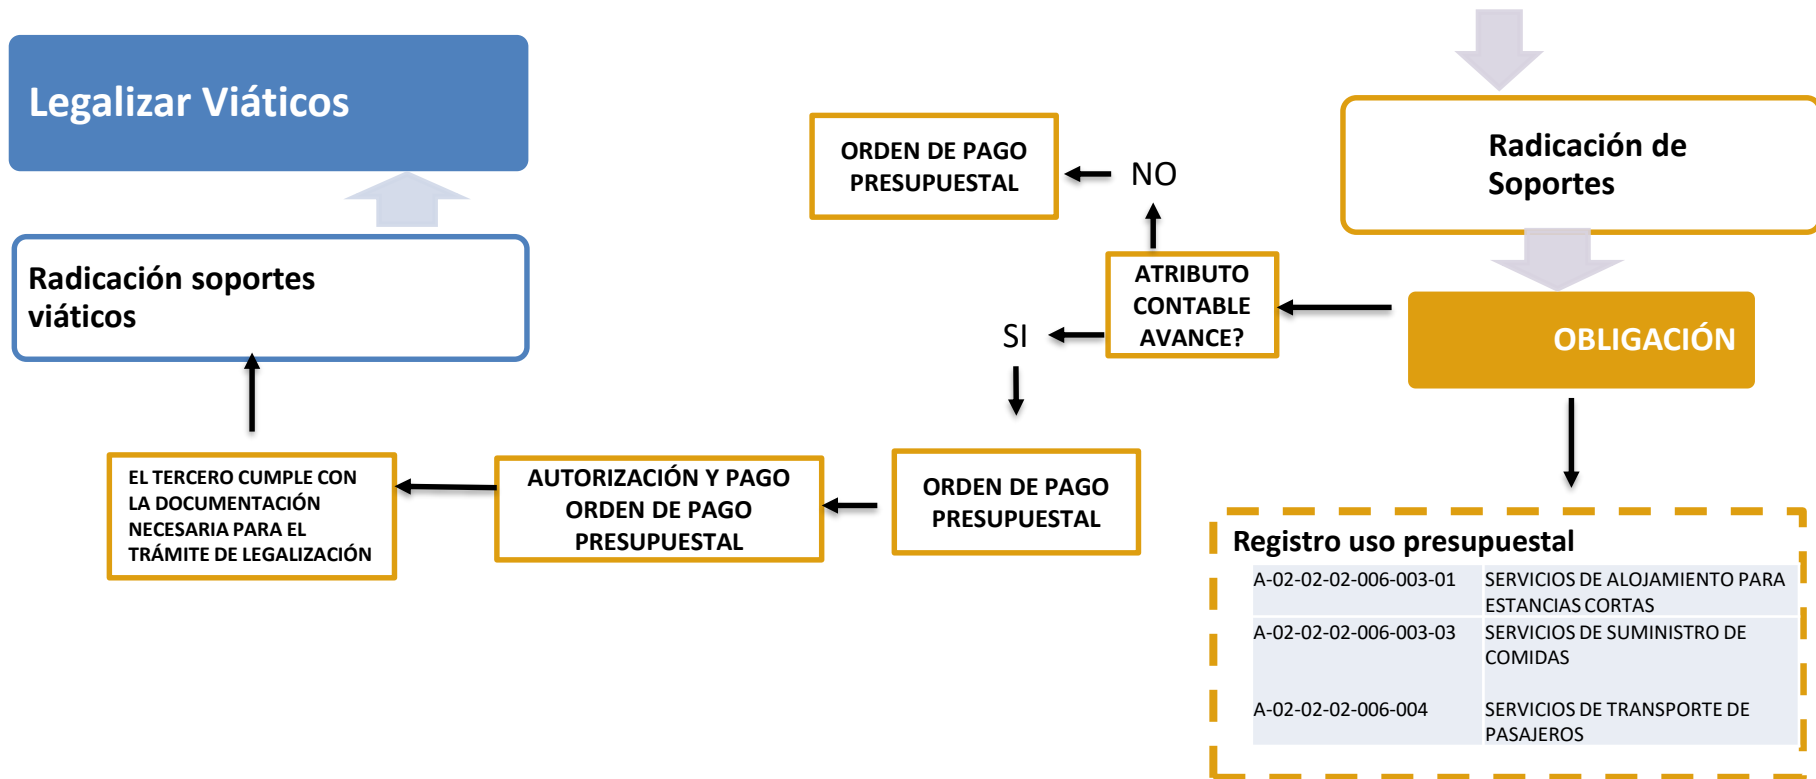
Legalizar Viáticos

Radicación soportes viáticos

EL TERCERO CUMPLE CON LA DOCUMENTACIÓN NECESARIA PARA EL TRÁMITE DE LEGALIZACIÓN

AUTORIZACIÓN Y PAGO ORDEN DE PAGO PRESUPUESTAL

ORDEN DE PAGO PRESUPUESTAL

SI

ATRIBUTO CONTABLE AVANCE?

NO

ORDEN DE PAGO PRESUPUESTAL

Radicación de Soportes

OBLIGACIÓN

Registro uso presupuestal

| | |
|---|---|
| A-02-02-02-006-003-01 | SERVICIOS DE ALOJAMIENTO PARA ESTANCIAS CORTAS |
| A-02-02-02-006-003-03 | SERVICIOS DE SUMINISTRO DE COMIDAS |
| A-02-02-02-006-004 | SERVICIOS DE TRANSPORTE DE PASAJEROS |